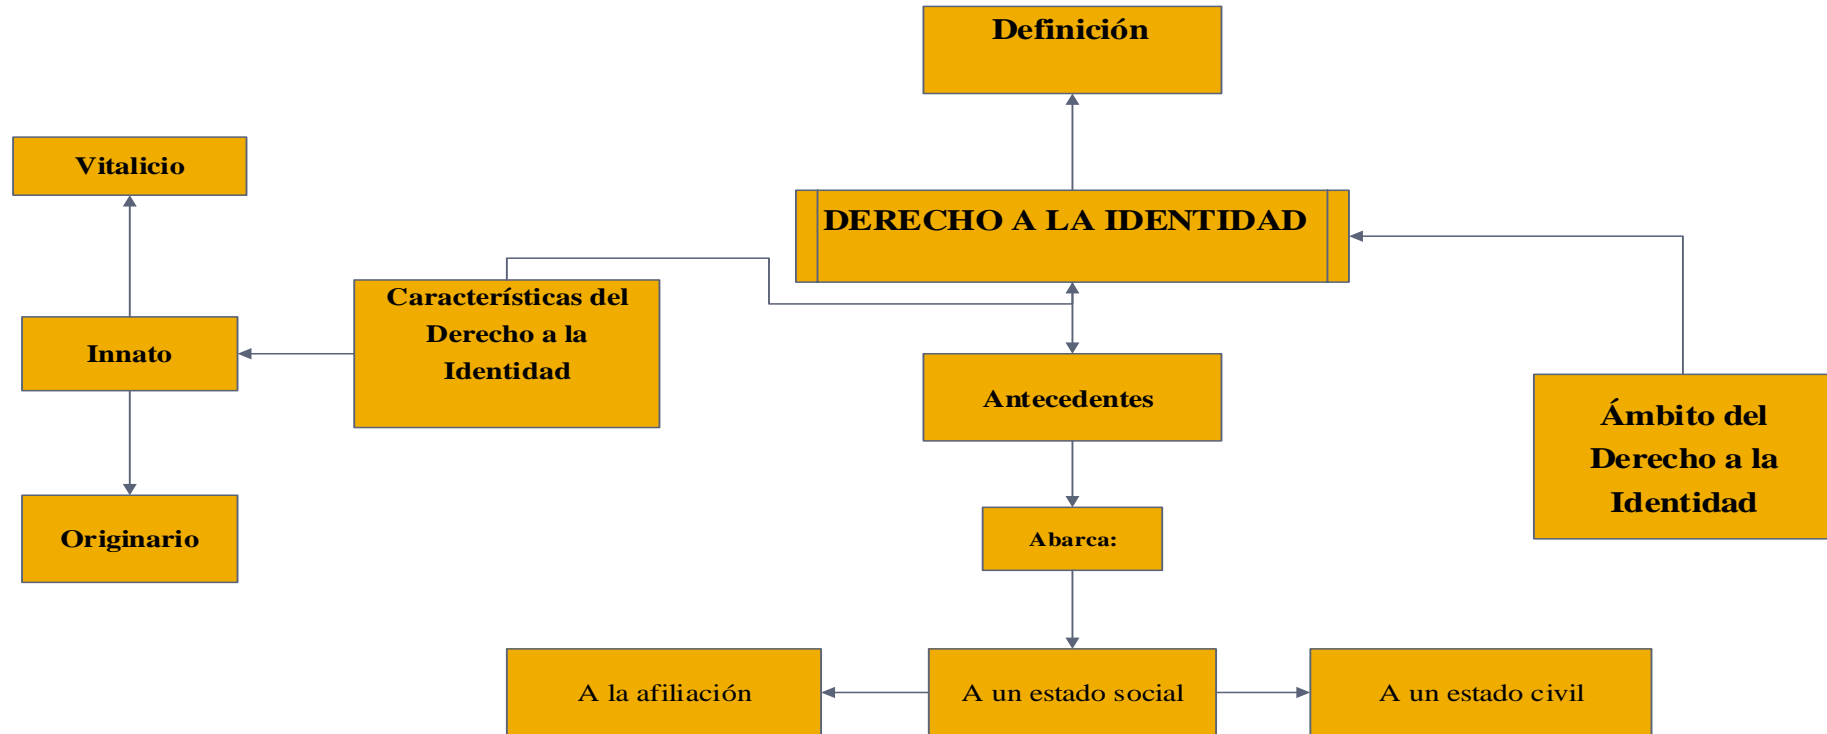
Definición

Vitalicio

DERECHO A LA IDENTIDAD

Características del Derecho a la Identidad

Innato

Antecedentes

Ámbito del Derecho a la Identidad

Originario

Abarca:

A la afiliación

A un estado social

A un estado civil